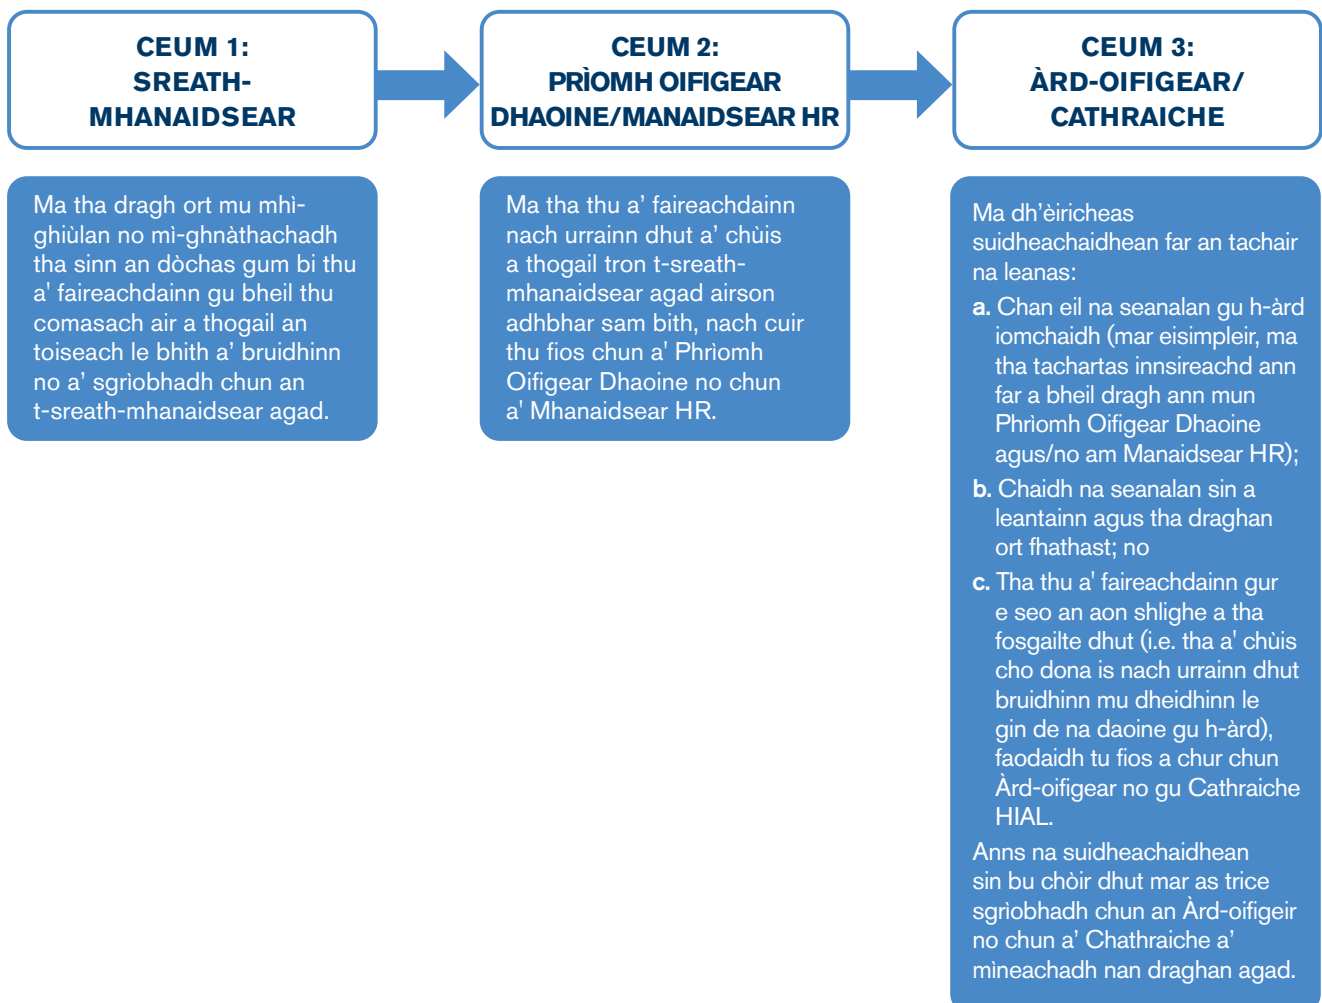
CEUM 1:
SREATH-MHANAIDSEAR

CEUM 2:
PRÌOMH OIFIGEAR DHAOINE/MANAIDSEAR HR

CEUM 3:
ÀRD-OIFIGEAR/ CATHRAICHE

Ma tha dragh ort mu mhì-ghiùlan no mì-ghnàthachadh tha sinn an dòchas gum bi thu a' faireachdainn gu bheil thu comasach air a thogail an toiseach le bhith a' bruidhinn no a' sgrìobhadh chun an t-sreath-mhanaidsear agad.

Ma tha thu a' faireachdainn nach urrainn dhut a' chùis a thogail tron t-sreath-mhanaidsear agad airson adhbhar sam bith, nach cuir thu fios chun a' Phrìomh Oifigear Dhaoine no chun a' Mhanaidsear HR.

Ma dh'èiricheas suidheachaidhean far an tachair na leanas:

a. Chan eil na seanalan gu h-àrd iomchaidh (mar eisimpleir, ma tha tachartas innsireachd ann far a bheil dragh ann mun Phrìomh Oifigear Dhaoine agus/no am Manaidsear HR);

b. Chaidh na seanalan sin a leantainn agus tha draghan ort fhathast; no

c. Tha thu a' faireachdainn gur e seo an aon shlighe a tha fosgailte dhut (i.e. tha a' chùis cho dona is nach urrainn dhut bruidhinn mu dheidhinn le gin de na daoine gu h-àrd), faodaidh tu fios a chur chun Àrd-oifigear no gu Cathraiche HIAL.

Anns na suidheachaidhean sin bu chòir dhut mar as trice sgrìobhadh chun an Àrd-oifigeir no chun a' Chathraiche a' mìneachadh nan draghan agad.